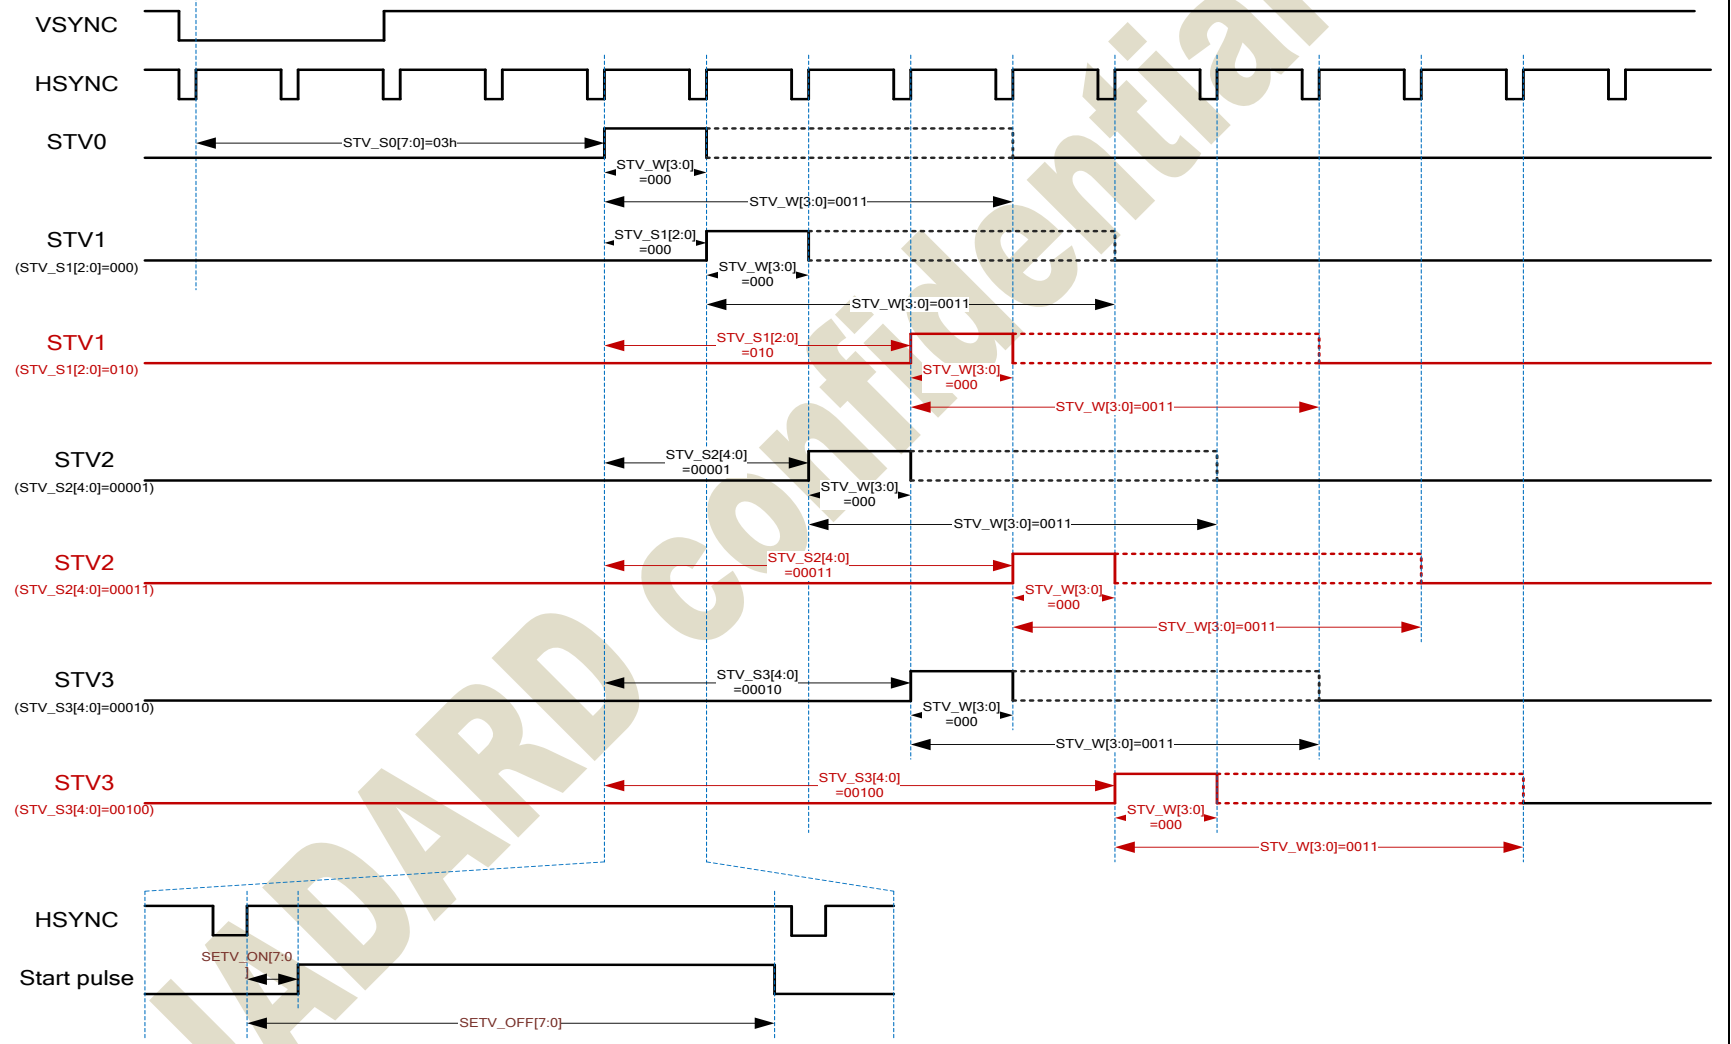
VSYNC

HSYNC

STV0

STV_S0[7:0]=03h

STV_W[3:0] =000

STV_W[3:0]=0011

STV1
(STV_S1[2:0]=000)

STV_S1[2:0] =000

STV_W[3:0] =000

STV_W[3:0]=0011

STV1
(STV_S1[2:0]=010)

STV_S1[2:0] =010

STV_W[3:0] =000

STV_W[3:0]=0011

STV2
(STV_S2[4:0]=00001)

STV_S2[4:0] =00001

STV_W[3:0] =000

STV_W[3:0]=0011

STV2
(STV_S2[4:0]=00011)

STV_S2[4:0] =00011

STV_W[3:0] =000

STV_W[3:0]=0011

STV3
(STV_S3[4:0]=00010)

STV_S3[4:0] =00010

STV_W[3:0] =000

STV_W[3:0]=0011

STV3
(STV_S3[4:0]=00100)

STV_S3[4:0] =00100

STV_W[3:0] =000

STV_W[3:0]=0011

HSYNC

Start pulse

SETV_ON[7:0

SETV_OFF[7:0]

IADARD confidential